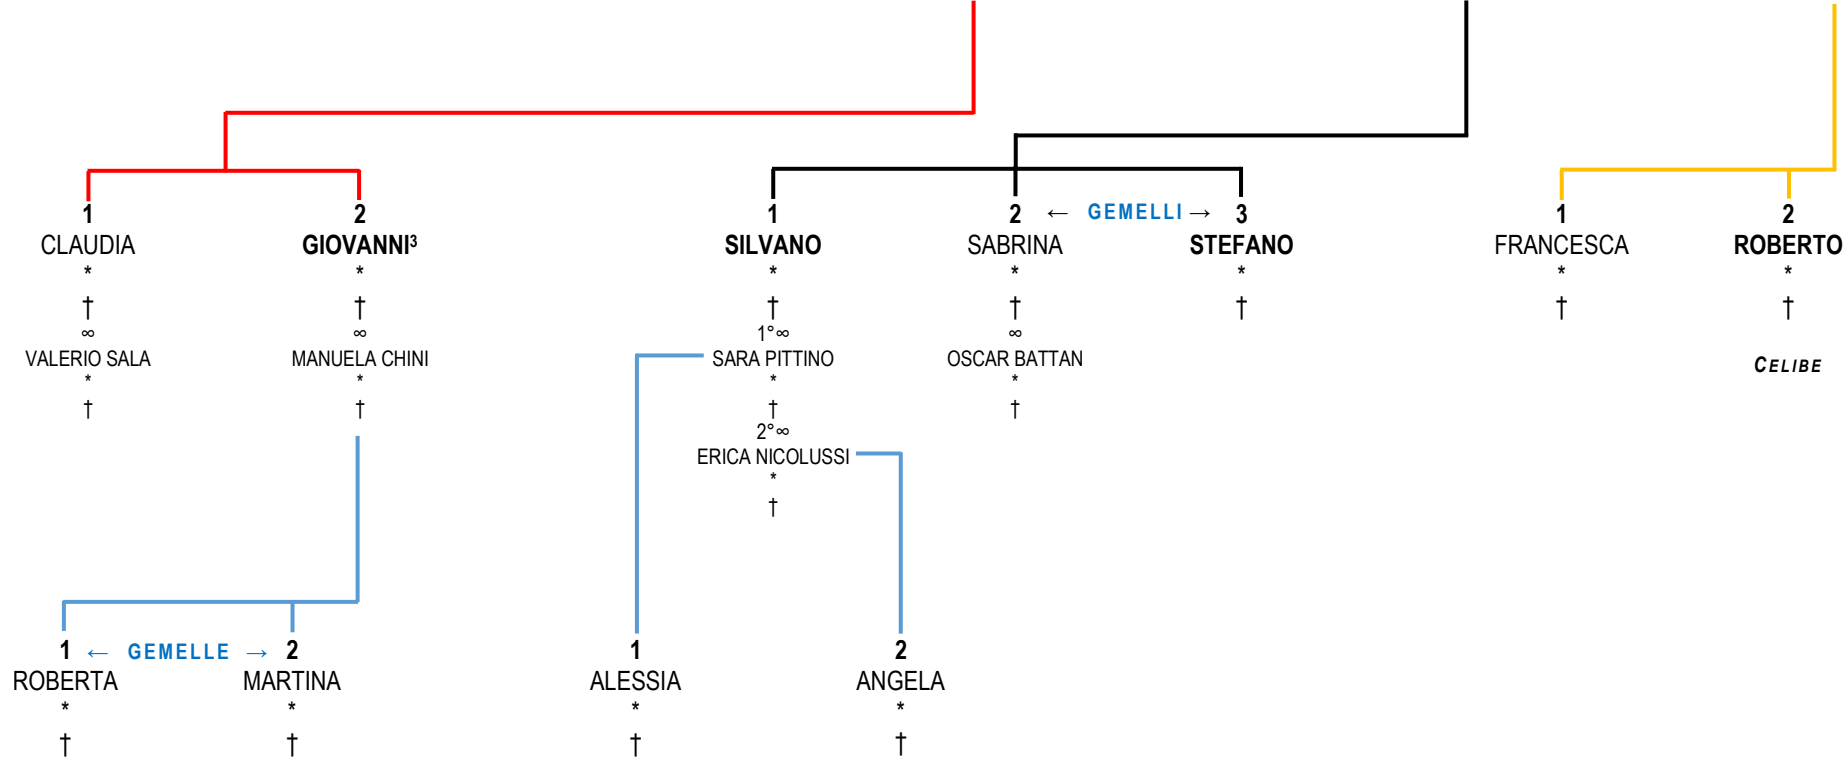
1
CLAUDIA
*
†
∞
VALERIO SALA
*
†

2
GIOVANNI$^3$
*
†
∞
MANUELA CHINI
*
†

1
SILVANO
*
†
1°∞
SARA PITTINO
*
†
2°∞
ERICA NICOLUSSI
*
†

2 ← GEMELLI → 3
SABRINA
*
†
∞
OSCAR BATTAN
*
†

STEFANO
*
†

1
FRANCESCA
*
†

2
ROBERTO
*
†
CELIBE

1 ← GEMELLE → 2
ROBERTA
*
†

MARTINA
*
†

1
ALESSIA
*
†

2
ANGELA
*
†